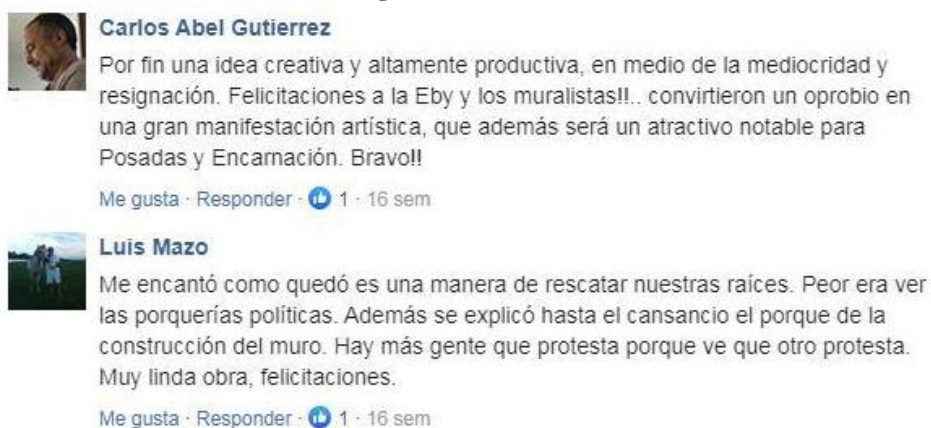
Carlos Abel Gutierrez
Por fin una idea creativa y altamente productiva, en medio de la mediocridad y resignación. Felicitaciones a la Eby y los muralistas!!.. convirtieron un oprobio en una gran manifestación artística, que además será un atractivo notable para Posadas y Encarnación. Bravo!!

Me gusta · Responder · 1 · 16 sem

Luis Mazo
Me encantó como quedó es una manera de rescatar nuestras raíces. Peor era ver las porquerías políticas. Además se explicó hasta el cansancio el porque de la construcción del muro. Hay más gente que protesta porque ve que otro protesta. Muy linda obra, felicitaciones.

Me gusta · Responder · 1 · 16 sem